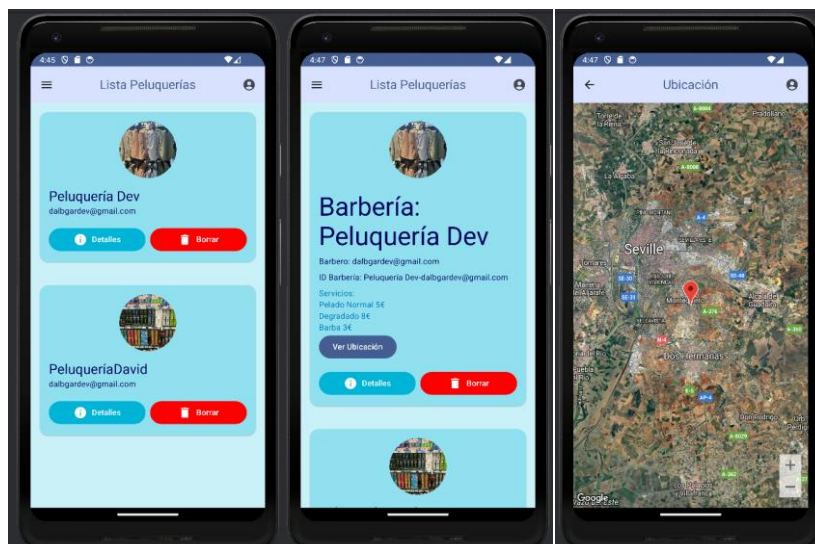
4:45

Lista Peluquerías

Peluquería Dev
dalbgardev@gmail.com

Detalles
Borrar

PeluqueríaDavid
dalbgardev@gmail.com

Detalles
Borrar

4:47

Lista Peluquerías

Barbería: Peluquería Dev

Barbero: dalbgardev@gmail.com

ID Barbería: Peluquería Dev-dalbgardev@gmail.com

Servicios:
Pelado Normal 5€
Degradado 8€
Barba 3€

Ver Ubicación

Detalles
Borrar

4:47

Ubicación

Seville

Dos Hermanas

Alcalá de Guadaíra

+
−

Google